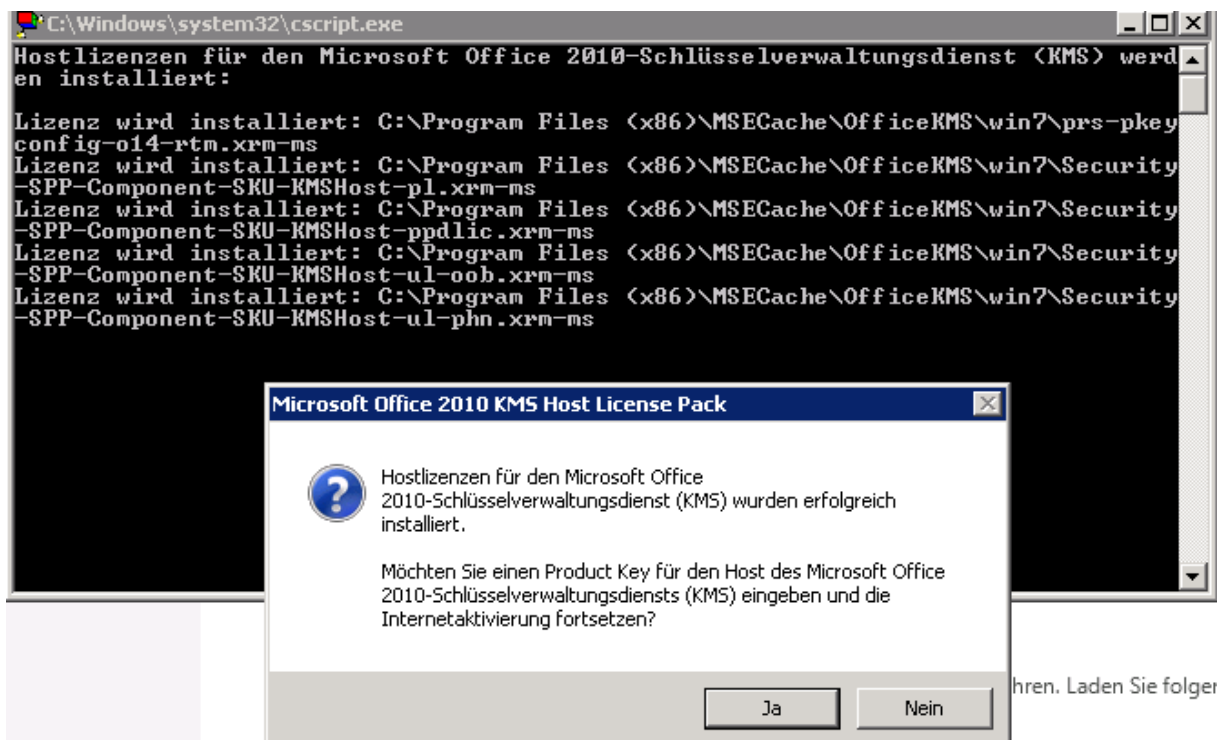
C:\Windows\system32\cscript.exe

Hostlizenzen für den Microsoft Office 2010-Schlüsselverwaltungsdienst (KMS) werden installiert:

Lizenz wird installiert: C:\Program Files (x86)\MSECache\OfficeKMS\win7\prs-pkeyconfig-o14-rtm.xrm-ms
Lizenz wird installiert: C:\Program Files (x86)\MSECache\OfficeKMS\win7\Security-SPP-Component-SKU-KMSHost-pl.xrm-ms
Lizenz wird installiert: C:\Program Files (x86)\MSECache\OfficeKMS\win7\Security-SPP-Component-SKU-KMSHost-ppdlic.xrm-ms
Lizenz wird installiert: C:\Program Files (x86)\MSECache\OfficeKMS\win7\Security-SPP-Component-SKU-KMSHost-ul-oob.xrm-ms
Lizenz wird installiert: C:\Program Files (x86)\MSECache\OfficeKMS\win7\Security-SPP-Component-SKU-KMSHost-ul-phn.xrm-ms

Microsoft Office 2010 KMS Host License Pack

Hostlizenzen für den Microsoft Office 2010-Schlüsselverwaltungsdienst (KMS) wurden erfolgreich installiert.

Möchten Sie einen Product Key für den Host des Microsoft Office 2010-Schlüsselverwaltungsdiensts (KMS) eingeben und die Internetaktivierung fortsetzen?

Ja Nein

hren. Laden Sie folger